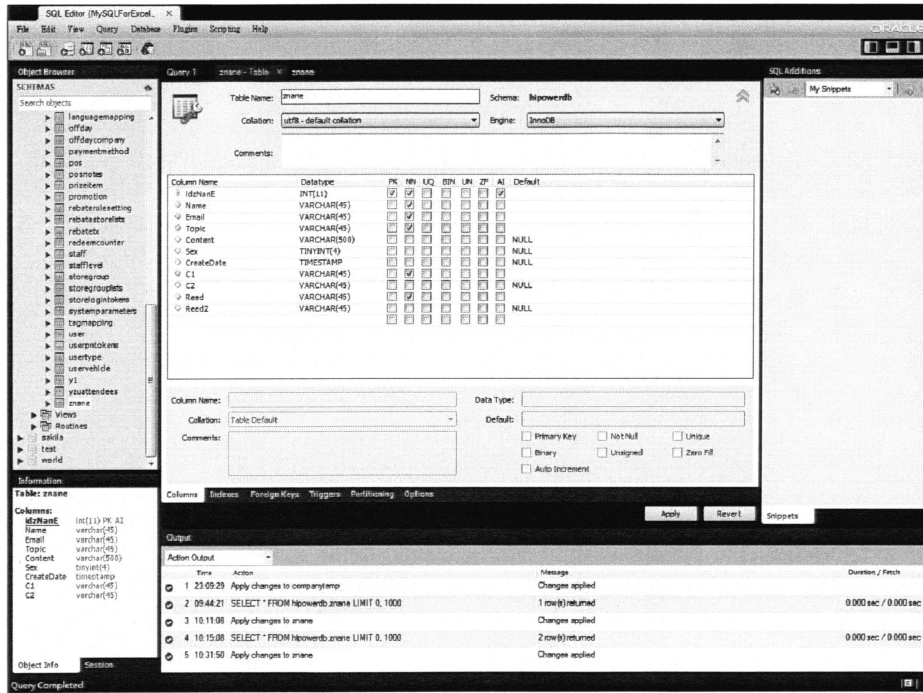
SQL Editor (MySQLForExcel... ×

File Edit View Query Database Plugins Scripting Help

ORACLE

Object Browser

SCHEMAS

Search objects

languagemapping
offday
offdaycompany
paymentmethod
pos
posnotes
prizeitem
promotion
rebaterulesetting
rebatestorelists
rebatetx
redeemcounter
staff
stafflevel
storegroup
storegrouplists
storelogintokens
systemparameters
tagmapping
user
userpntokens
usertype
uservehicle
y1
yzuattendees
zname
Views
Routines
sakila
test
world

Information

Table: zname

Columns:

| | |
|---|---|
| idzNanE | int(11) PK AI |
| Name | varchar(45) |
| Email | varchar(45) |
| Topic | varchar(45) |
| Content | varchar(500) |
| Sex | tinyint(4) |
| CreateDate | timestamp |
| C1 | varchar(45) |
| C2 | varchar(45) |

Object Info Session

Query 1 zname - Table × zname

Table Name: zname

Schema: hipowerdb

Collation: utf8 - default collation

Engine: InnoDB

Comments:

| Column Name | Datatype | PK | NN | UQ | BIN | UN | ZF | AI | Default |
|---|---|---|---|---|---|---|---|---|---|
| idzNanE | INT(11) | ✓ | ✓ | | | | | ✓ | |
| Name | VARCHAR(45) | | ✓ | | | | | | |
| Email | VARCHAR(45) | | ✓ | | | | | | |
| Topic | VARCHAR(45) | | ✓ | | | | | | |
| Content | VARCHAR(500) | | | | | | | | NULL |
| Sex | TINYINT(4) | | | | | | | | NULL |
| CreateDate | TIMESTAMP | | | | | | | | NULL |
| C1 | VARCHAR(45) | | ✓ | | | | | | |
| C2 | VARCHAR(45) | | | | | | | | NULL |
| Reed | VARCHAR(45) | | ✓ | | | | | | |
| Reed2 | VARCHAR(45) | | | | | | | | NULL |

Column Name:

Data Type:

Collation: Table Default

Default:

Comments:

Primary Key
Not Null
Unique
Binary
Unsigned
Zero Fill
Auto Increment

Columns Indexes Foreign Keys Triggers Partitioning Options

Apply Revert

SQL Additions

My Snippets

Snippets

Output

Action Output

| | Time | Action | Message | Duration / Fetch |
|---|---|---|---|---|
| 1 | 23:09:29 | Apply changes to companytemp | Changes applied | |
| 2 | 09:44:21 | SELECT * FROM hipowerdb.zname LIMIT 0, 1000 | 1 row(s) returned | 0.000 sec / 0.000 sec |
| 3 | 10:11:08 | Apply changes to zname | Changes applied | |
| 4 | 10:15:08 | SELECT * FROM hipowerdb.zname LIMIT 0, 1000 | 2 row(s) returned | 0.000 sec / 0.000 sec |
| 5 | 10:31:50 | Apply changes to zname | Changes applied | |

Query Completed